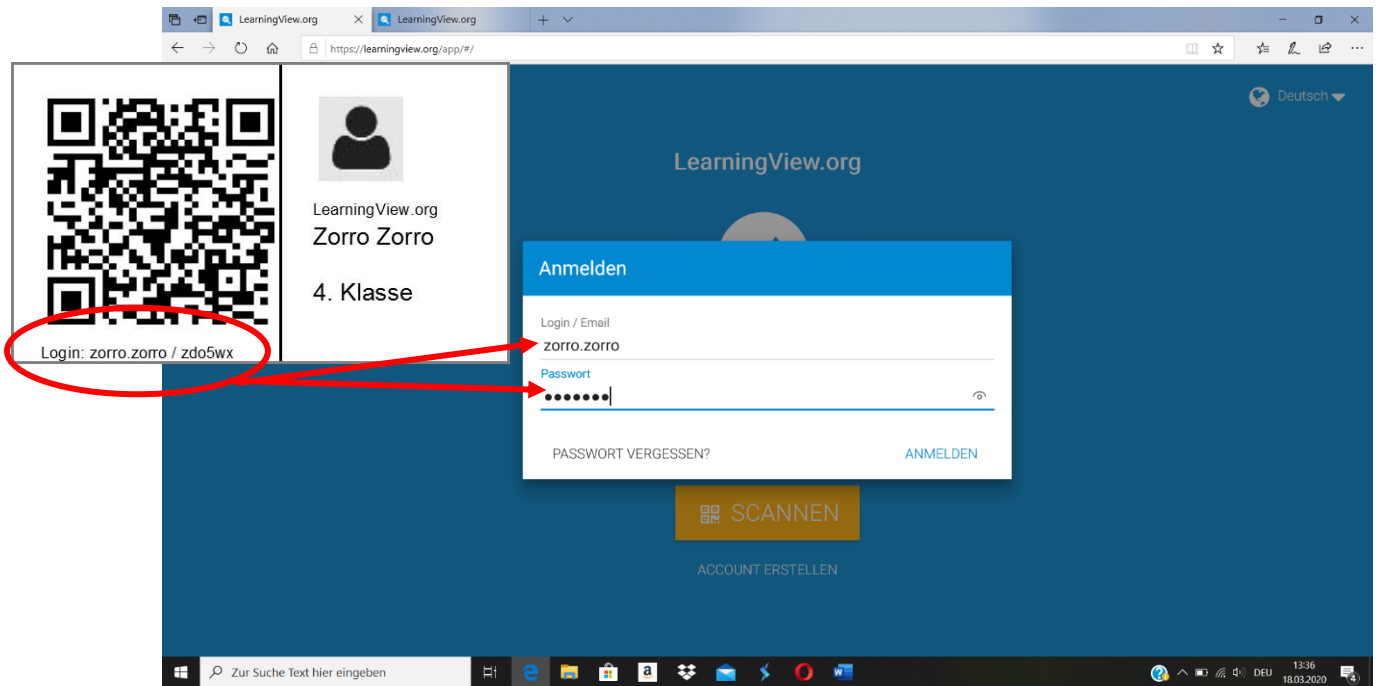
LearningView.org
LearningView.org
https://learningview.org/app/#/

LearningView.org
Zorro Zorro

4. Klasse

Login: zorro.zorro / zdo5wx

Deutsch

LearningView.org

Anmelden

Login / Email
zorro.zorro
Passwort
•••••••

PASSWORT VERGESSEN?
ANMELDEN

SCANNEN

ACCOUNT ERSTELLEN

Zur Suche Text hier eingeben

DEU
13:36
18.03.2020